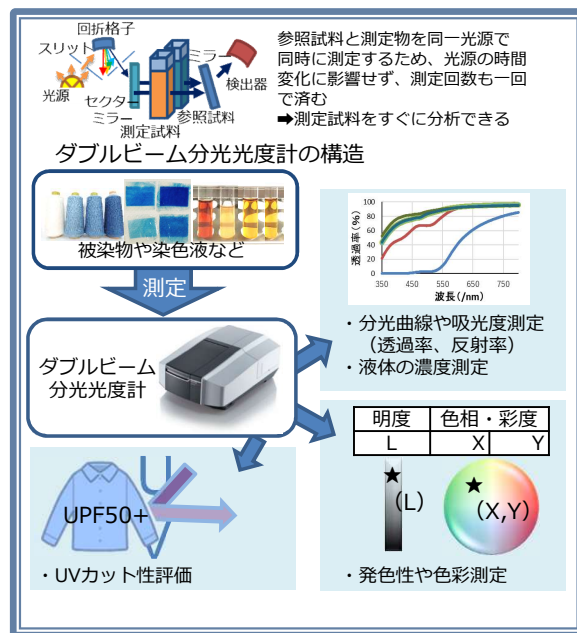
回折格子
スリット
光源
セクター
ミラー
測定試料
ミラー
参照試料
検出器

参照試料と測定物を同一光源で同時に測定するため、光源の時間変化に影響せず、測定回数も一回で済む
➡測定試料をすぐに分析できる

ダブルビーム分光光度計の構造

被染物や染色液など

測定

ダブルビーム
分光光度計

透過率（%）
100
80
60
40
20
0
350
450
550
650
750
波長（/nm）

・分光曲線や吸光度測定（透過率、反射率）
・液体の濃度測定

| 明度 | 色相・彩度 | |
|---|---|---|
| L | X | Y |

★
(L)
★
(X,Y)

・発色性や色彩測定

UPF50+
・UVカット性評価